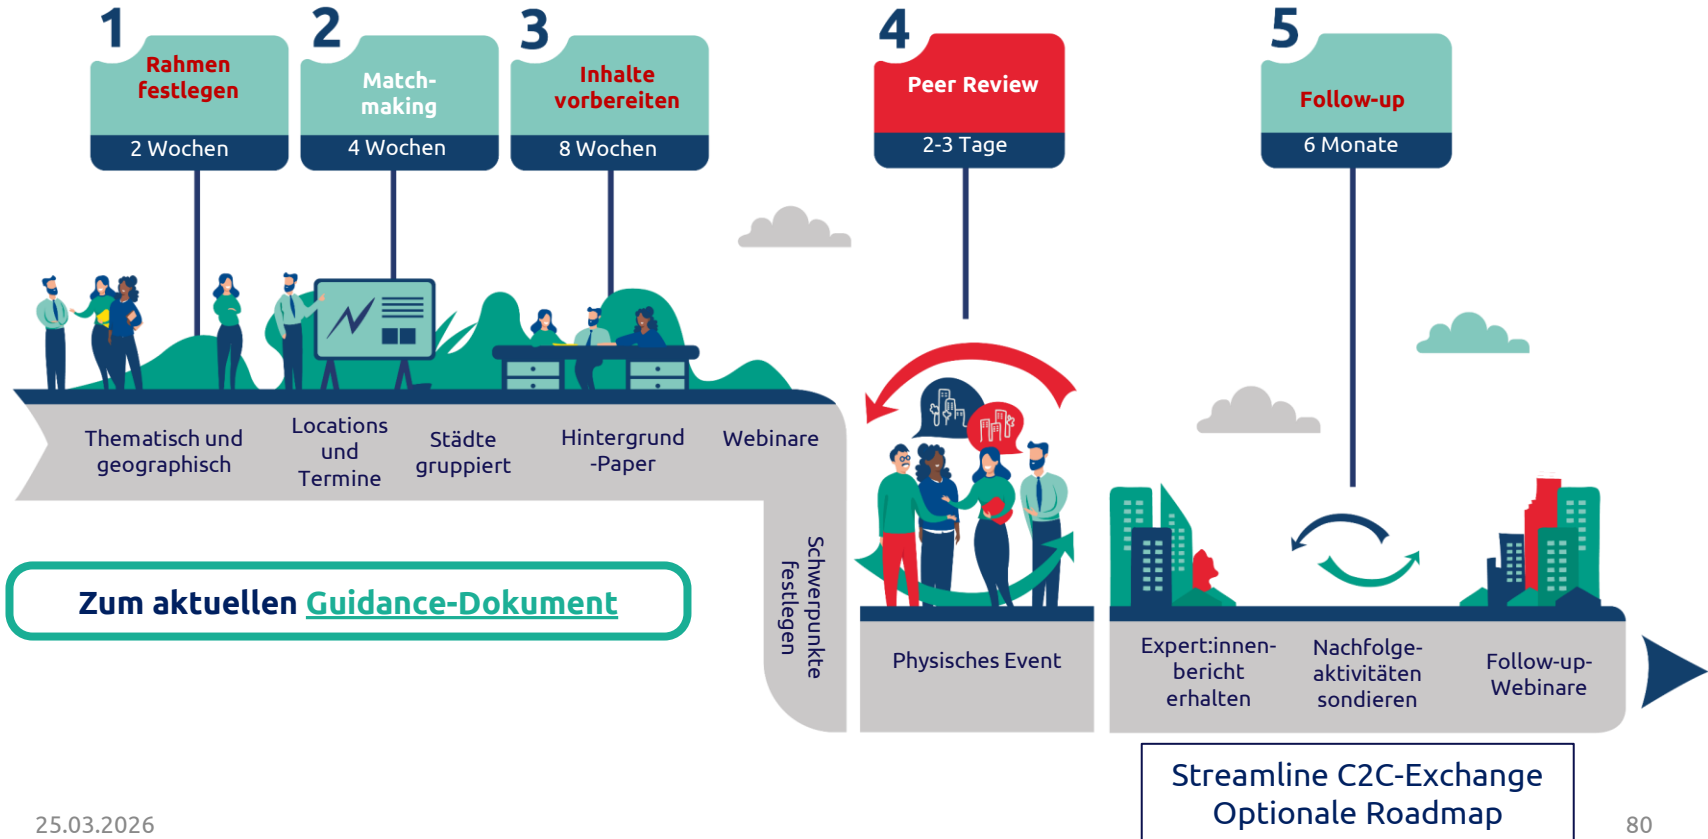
1
Rahmen festlegen
2 Wochen

2
Match-making
4 Wochen

3
Inhalte vorbereiten
8 Wochen

4
Peer Review
2-3 Tage

5
Follow-up
6 Monate

Thematisch und geographisch

Locations und Termine

Städte gruppiert

Hintergrund -Paper

Webinare

Schwerpunkte festlegen

Zum aktuellen Guidance-Dokument

Physisches Event

Expert:innen-bericht erhalten

Nachfolge-aktivitäten sondieren

Follow-up-Webinare

Streamline C2C-Exchange
Optionale Roadmap

25.03.2026

80